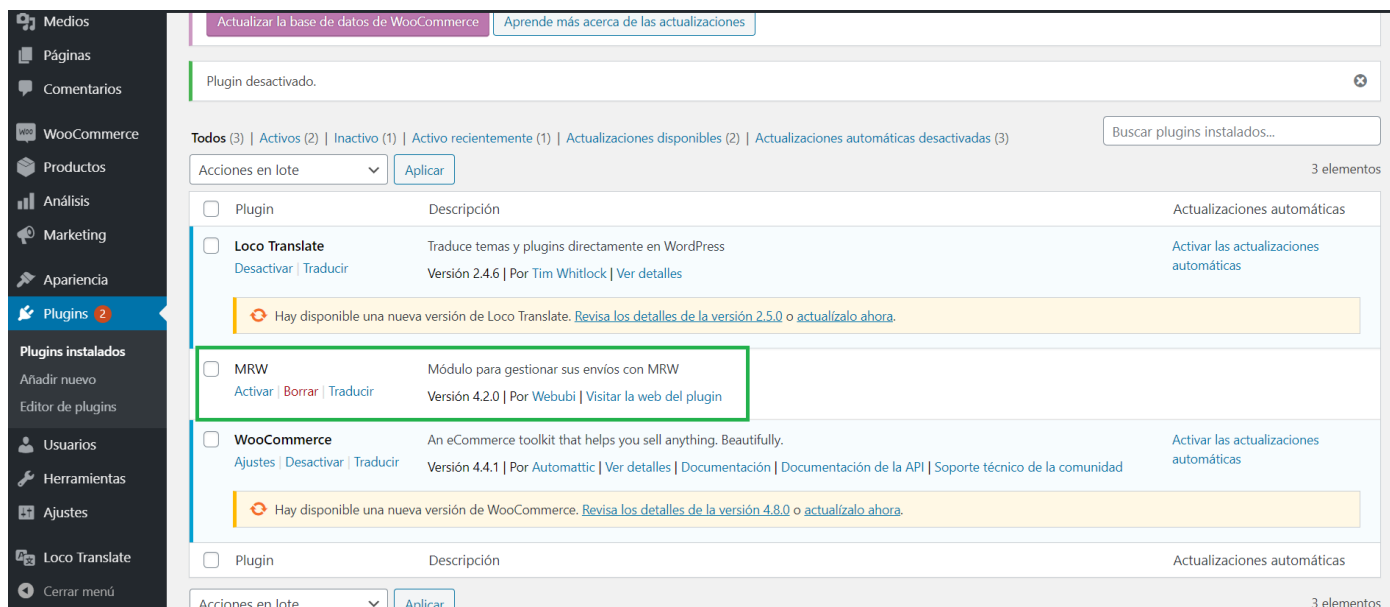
Medios
Páginas
Comentarios
WooCommerce
Productos
Análisis
Marketing
Apariencia
Plugins 2
Plugins instalados
Añadir nuevo
Editor de plugins
Usuarios
Herramientas
Ajustes
Loco Translate
Cerrar menú

Actualizar la base de datos de WooCommerce | Aprende más acerca de las actualizaciones

Plugin desactivado.

Todos (3) | Activos (2) | Inactivo (1) | Activo recientemente (1) | Actualizaciones disponibles (2) | Actualizaciones automáticas desactivadas (3)

Buscar plugins instalados...

Acciones en lote | Aplicar

3 elementos

| Plugin | Descripción | Actualizaciones automáticas |
|---|---|---|
| Loco Translate<br>Desactivar \| Traducir | Traduce temas y plugins directamente en WordPress<br>Versión 2.4.6 \| Por Tim Whitlock \| Ver detalles | Activar las actualizaciones automáticas |
| Hay disponible una nueva versión de Loco Translate. Revisa los detalles de la versión 2.5.0 o actualízalo ahora. | | |
| MRW<br>Activar \| Borrar \| Traducir | Módulo para gestionar sus envíos con MRW<br>Versión 4.2.0 \| Por Webubi \| Visitar la web del plugin | |
| WooCommerce<br>Ajustes \| Desactivar \| Traducir | An eCommerce toolkit that helps you sell anything. Beautifully.<br>Versión 4.4.1 \| Por Automattic \| Ver detalles \| Documentación \| Documentación de la API \| Soporte técnico de la comunidad | Activar las actualizaciones automáticas |
| Hay disponible una nueva versión de WooCommerce. Revisa los detalles de la versión 4.8.0 o actualízalo ahora. | | |
| Plugin | Descripción | Actualizaciones automáticas |

Acciones en lote | Aplicar

3 elementos